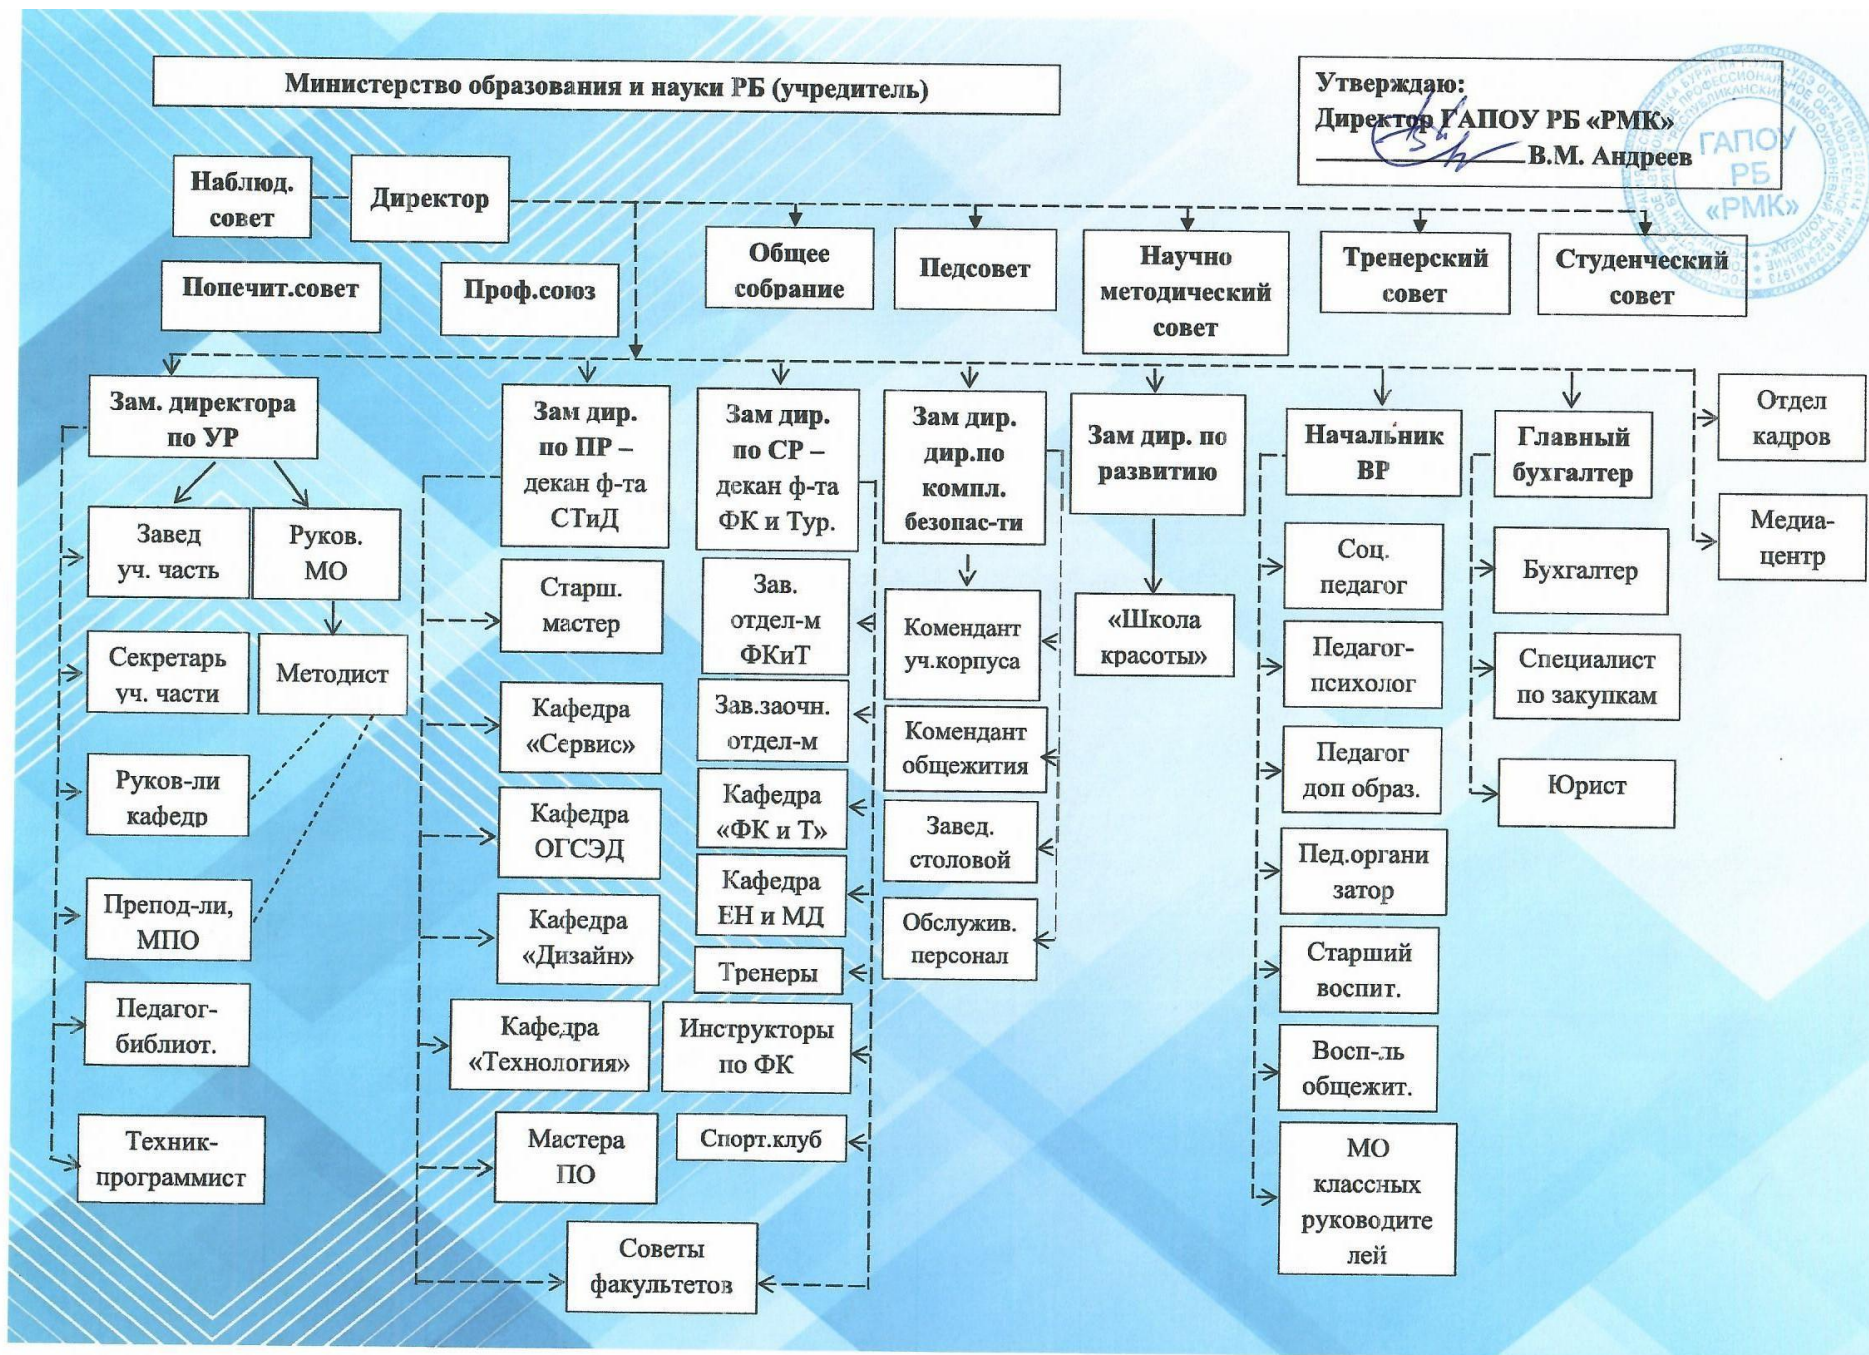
Министерство образования и науки РБ (учредитель)

Утверждаю:
Директор ГАПОУ РБ «РМК»
__________ В.М. Андреев

ГАПОУ РБ «РМК»

Наблюд. совет

Директор

Попечит.совет

Проф.союз

Общее собрание

Педсовет

Научно методический совет

Тренерский совет

Студенческий совет

Зам. директора по УР

Завед уч. часть

Руков. МО

Секретарь уч. части

Методист

Руков-ли кафедр

Препод-ли, МПО

Педагог-библиот.

Техник-программист

Зам дир. по ПР – декан ф-та СТиД

Старш. мастер

Кафедра «Сервис»

Кафедра ОГСЭД

Кафедра «Дизайн»

Кафедра «Технология»

Мастера ПО

Советы факультетов

Зам дир. по СР – декан ф-та ФК и Тур.

Зав. отдел-м ФКиТ

Зав.заочн. отдел-м

Кафедра «ФК и Т»

Кафедра ЕН и МД

Тренеры

Инструкторы по ФК

Спорт.клуб

Зам дир. дир.по компл. безопас-ти

Комендант уч.корпуса

Комендант общежития

Завед. столовой

Обслужив. персонал

Зам дир. по развитию

«Школа красоты»

Начальник ВР

Соц. педагог

Педагог-психолог

Педагог доп образ.

Пед.органи затор

Старший воспит.

Восп-ль общежит.

МО классных руководителей

Главный бухгалтер

Бухгалтер

Специалист по закупкам

Юрист

Отдел кадров

Медиа-центр